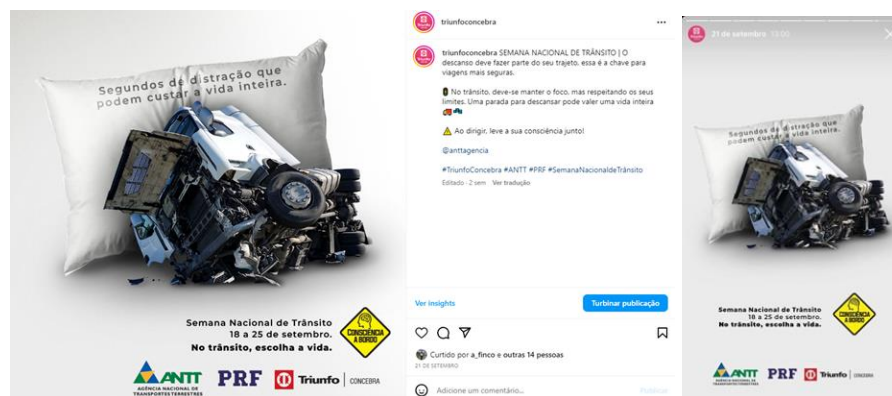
Segundos de distração que podem custar a vida inteira.

Semana Nacional de Trânsito
18 a 25 de setembro.
No trânsito, escolha a vida.

CONSCIÊNCIA A BORDO

ANTT AGÊNCIA NACIONAL DE TRANSPORTES TERRESTRES

PRF

Triunfo | CONCEBRA

triunfoconcebra

triunfoconcebra SEMANA NACIONAL DE TRÂNSITO | O descanso deve fazer parte do seu trajeto, essa é a chave para viagens mais seguras.

No trânsito, deve-se manter o foco, mas respeitando os seus limites. Uma parada para descansar pode valer uma vida inteira

Ao dirigir, leve a sua consciência junto!

@anttagencia

#TriunfoConcebra #ANTT #PRF #SemanaNacionaldeTrânsito

Editado · 2 sem Ver tradução

Ver insights

Turbinar publicação

Curtido por a_finco e outras 14 pessoas

21 DE SETEMBRO

Adicione um comentário...

Publicar

21 de setembro 13:00

Segundos de distração que podem custar a vida inteira.

Semana Nacional de Trânsito
18 a 25 de setembro.
No trânsito, escolha a vida.

CONSCIÊNCIA A BORDO

ANTT AGÊNCIA NACIONAL DE TRANSPORTES TERRESTRES

PRF

Triunfo | CONCEBRA